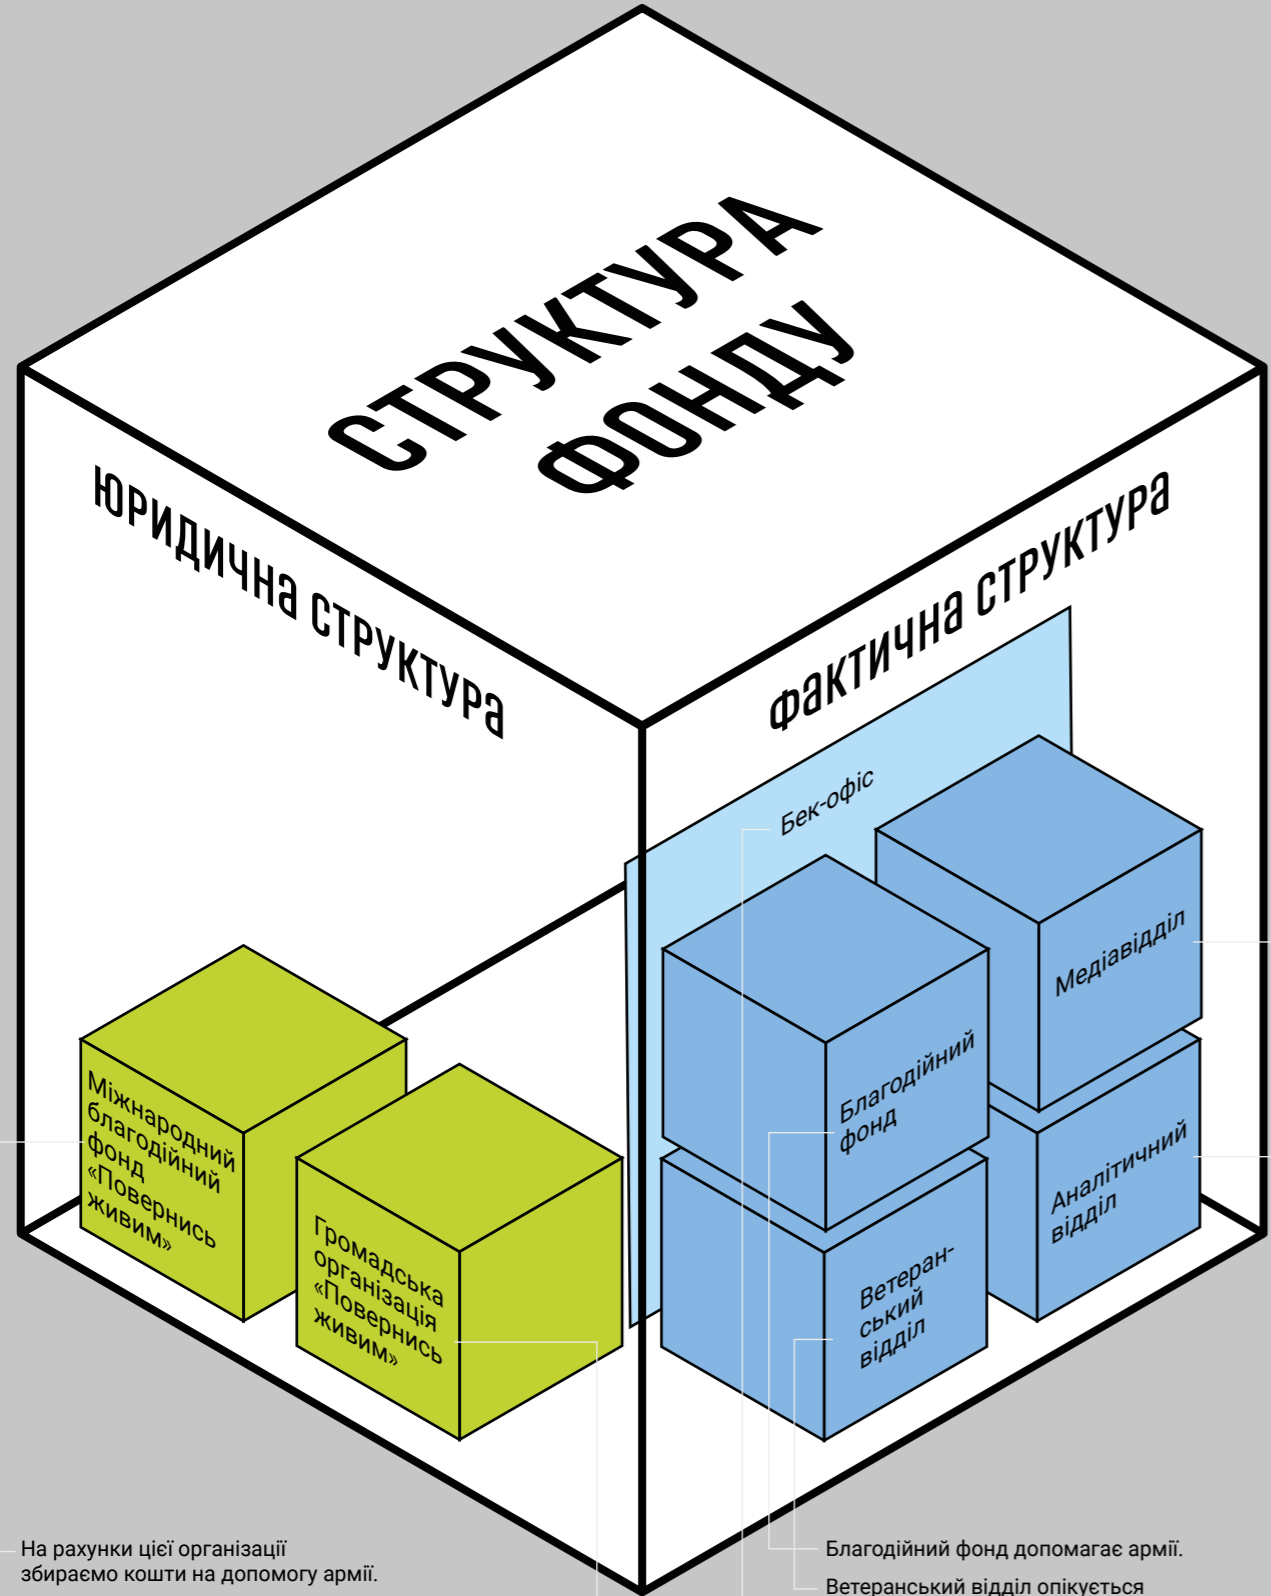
структура фонду

юридична структура

фактична структура

Бек-офіс

Медіавідділ

Благодійний фонд

Аналітичний відділ

Ветеранський відділ

Міжнародний благодійний фонд «Повернись живим»

Громадська організація «Повернись живим»

На рахунки цієї організації збираємо кошти на допомогу армії.

Благодійний фонд допомагає армії.

Ветеранський відділ опікується